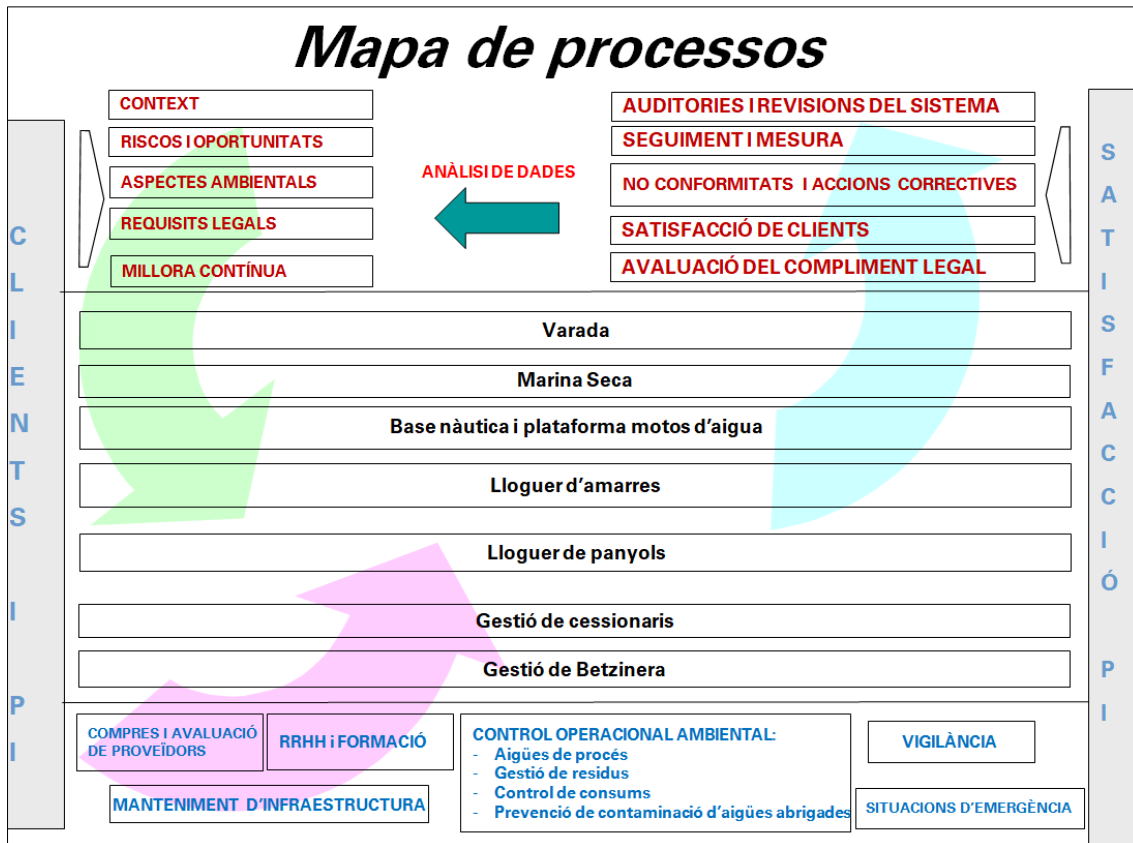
Mapa de processos

CONTEXT
RISCOS I OPORTUNITATS
ASPECTES AMBIENTALS
REQUISITS LEGALS
MILLORA CONTÍNUA

ANÀLISI DE DADES

AUDITORIES I REVISIONS DEL SISTEMA
SEGUIMENT I MESURA
NO CONFORMITATS I ACCIONS CORRECTIVES
SATISFACCIÓ DE CLIENTS
AVALUACIÓ DEL COMPLIMENT LEGAL

C L I E N T S I P I

S A T I S F A C C I Ó P I

Varada
Marina Seca
Base nàutica i plataforma motos d'aigua
Lloguer d'amarres
Lloguer de panyols
Gestió de cessionaris
Gestió de Betzinera

COMPRES I AVALUACIÓ DE PROVEÏDORS
RRHH i FORMACIÓ
MANTENIMENT D'INFRAESTRUCTURA

CONTROL OPERACIONAL AMBIENTAL:
- Aigües de procés
- Gestió de residus
- Control de consums
- Prevenció de contaminació d'aigües abrigades

VIGILÀNCIA
SITUACIONS D'EMERGÈNCIA